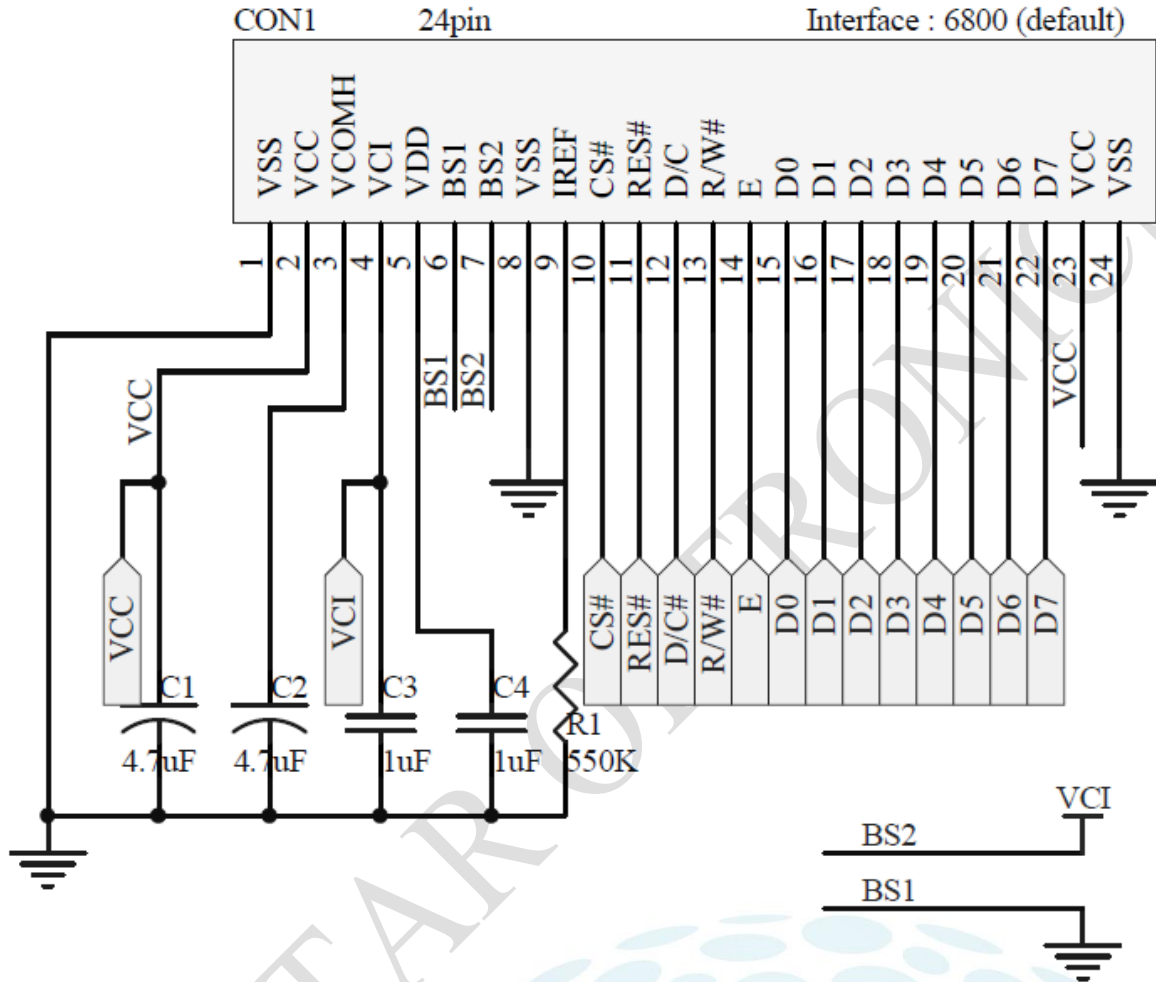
CON1 24pin Interface : 6800 (default)

VSS VCC VCOMH VCI VDD BS1 BS2 VSS IREF CS# RES# D/C R/W# E D0 D1 D2 D3 D4 D5 D6 D7 VCC VSS

1 2 3 4 5 6 7 8 9 10 11 12 13 14 15 16 17 18 19 20 21 22 23 24

VCC

BS1 BS2

VCC

VCC VCI

CS# RES# D/C# R/W# E D0 D1 D2 D3 D4 D5 D6 D7

C1 C2 C3 C4

4.7uF 4.7uF 1uF 1uF

R1 550K

VCI

BS2

BS1

TARONTRONIC